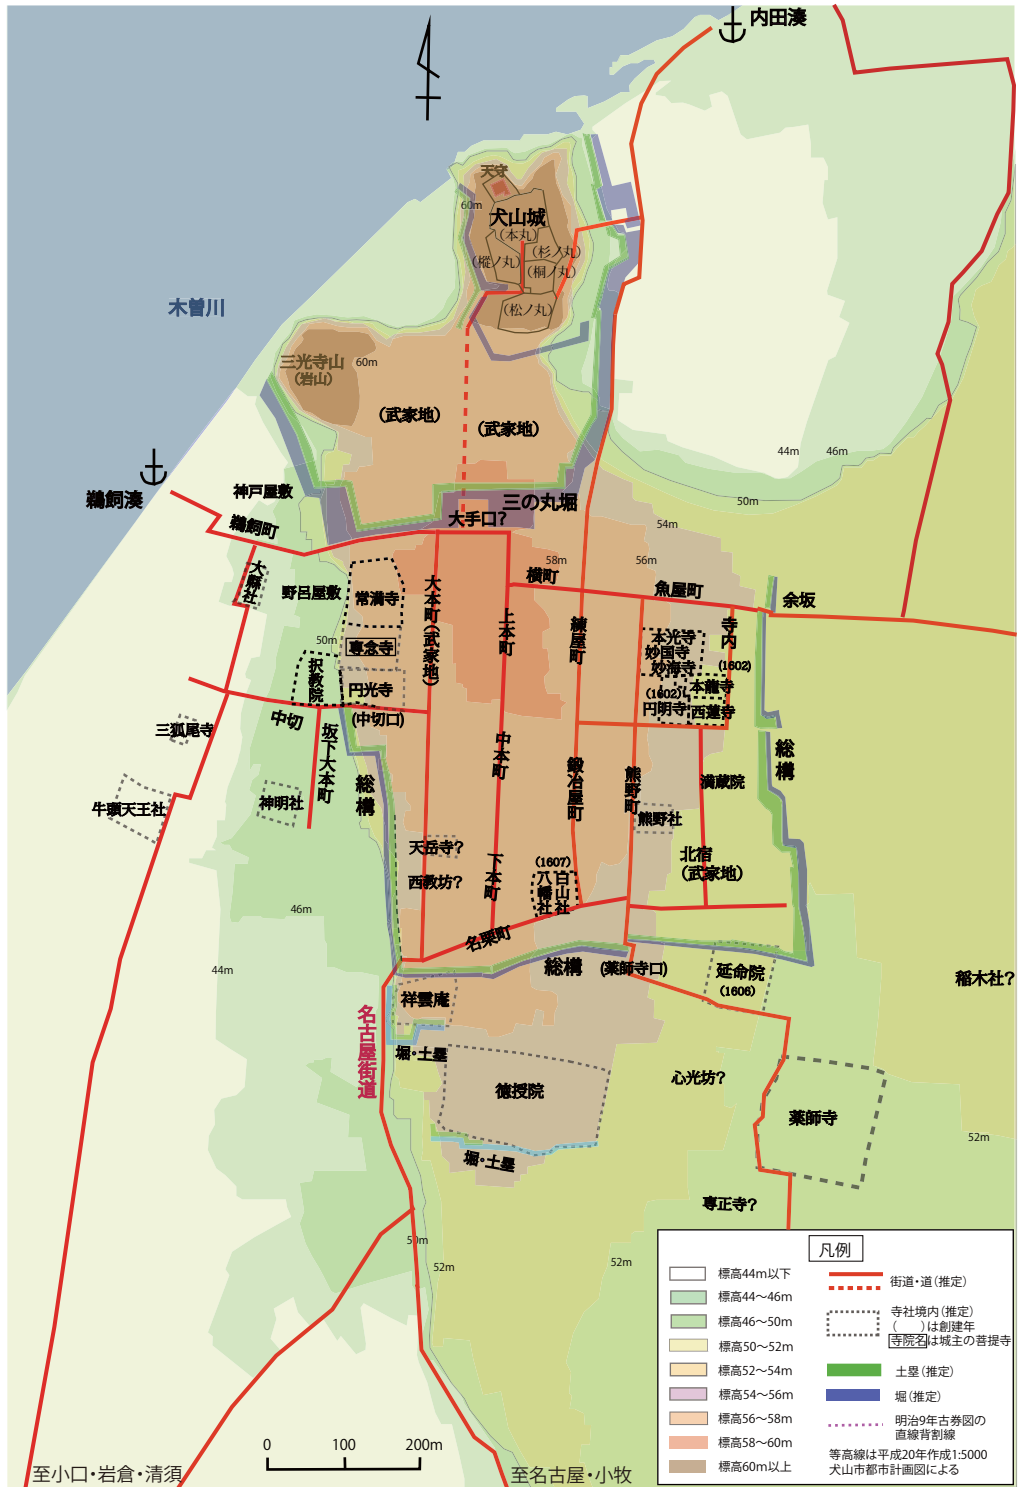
内田湊

天守
60m
犬山城
(本丸)
(樅ノ丸)
(杉ノ丸)
(桐ノ丸)
(松ノ丸)

木曽川

三光寺山
(岩山)
60m
(武家地)
(武家地)

鵜飼湊
神戸屋敷
鵜飼町
三の丸堀
大手口?
44m
46m
50m
54m
58m
56m

大縣社
野呂屋敷
常満寺
大本町(武家地)
上本町
横町
練屋町
魚屋町
余坂
寺内
50m
専念寺
本光寺
妙国寺
妙海寺
(1602)
(1602)
本龍寺
円明寺
西蓮寺
択教院
円光寺
(中切口)
三狐尾寺
中切
坂下大本町
中本町
鍛冶屋町
熊野町
総構
満蔵院
牛頭天王社
神明社
総構
熊野社
天岳寺?
北宿
(武家地)
西教坊?
下本町
(1607)
八幡社
白山社
46m
名栗町
44m
総構
(薬師寺口)
延命院
(1606)
稲木社?
祥雲庵
名古屋街道
堀・土塁
徳授院
心光坊?
薬師寺
52m
堀・土塁
専正寺?
50m
52m
52m

凡例
標高44m以下
標高44~46m
標高46~50m
標高50~52m
標高52~54m
標高54~56m
標高56~58m
標高58~60m
標高60m以上
街道・道(推定)
寺社境内(推定)
( )は創建年
寺院名は城主の菩提寺
土塁(推定)
堀(推定)
明治9年古券図の直線背割線
等高線は平成20年作成1:5000 犬山市都市計画図による

0 100 200m
至小口・岩倉・清須
至名古屋・小牧